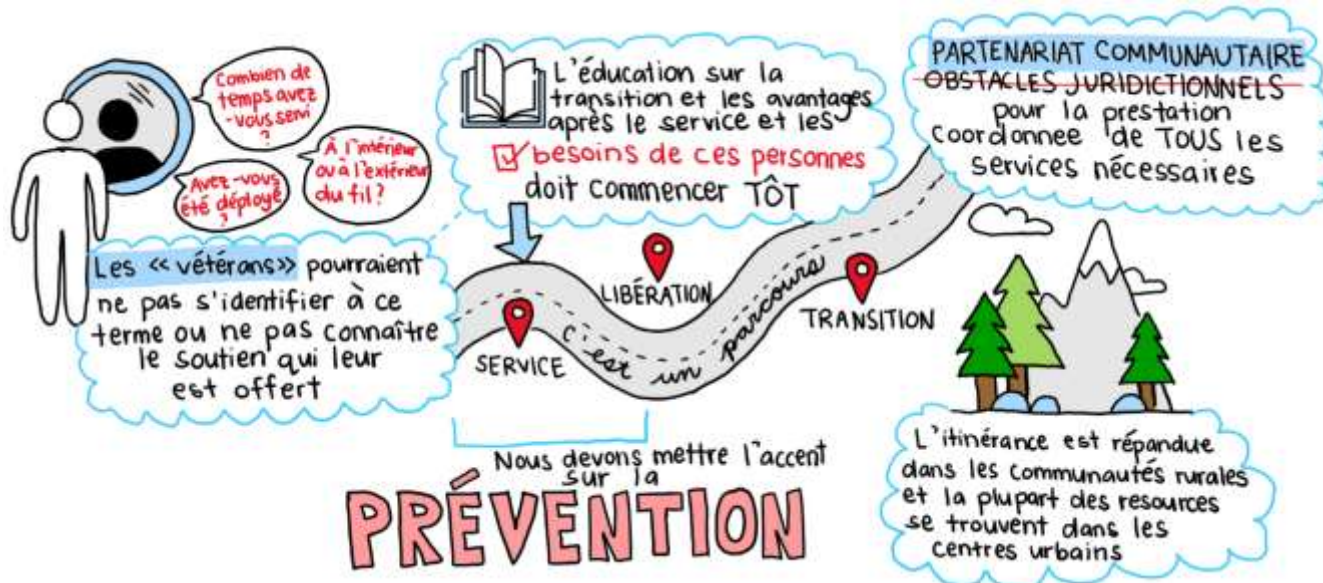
Combien de temps avez-vous servi?

Avez-vous été déployé?

À l'intérieur ou à l'extérieur du fil?

Les « vétérans » pourraient ne pas s'identifier à ce terme ou ne pas connaître le soutien qui leur est offert

L'éducation sur la transition et les avantages après le service et les besoins de ces personnes doit commencer TÔT

PARTENARIAT COMMUNAUTAIRE
OBSTACLES JURIDICTIONNELS
pour la prestation coordonnee de TOUS les services nécessaires

LIBÉRATION

TRANSITION

SERVICE

C'est un parcours

Nous devons mettre l'accent sur la

PRÉVENTION

L'itinérance est répandue dans les communautés rurales et la plupart des resources se trouvent dans les centres urbains